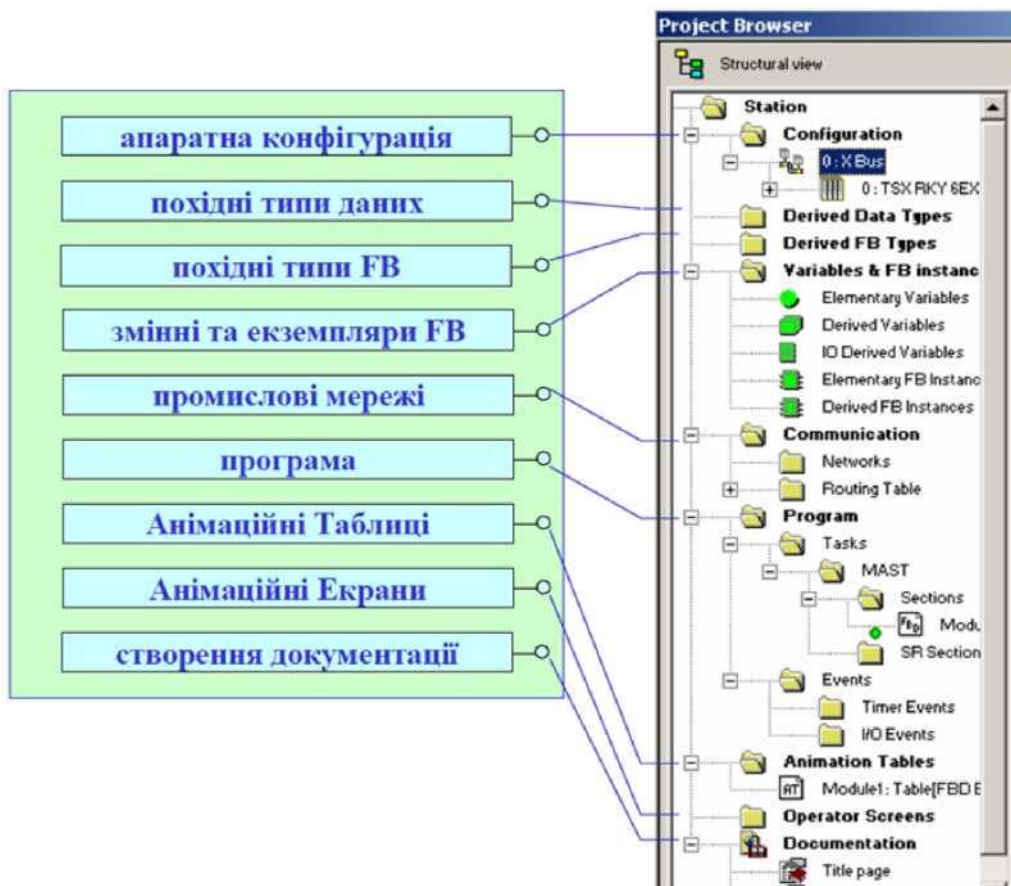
апаратна конфігурація

похідні типи даних

похідні типи FB

змінні та екземпляри FB

промислові мережі

програма

Анімаційні Таблиці

Анімаційні Екрани

створення документації

Project Browser

Structural view

Station
Configuration
0 : X Bus
0 : TSX RKY 6EX
Derived Data Types
Derived FB Types
Variables & FB instanc
Elementary Variables
Derived Variables
IO Derived Variables
Elementary FB Instanc
Derived FB Instances
Communication
Networks
Routing Table
Program
Tasks
MAST
Sections
Modu
SR Section
Events
Timer Events
I/O Events
Animation Tables
Module1 : Table[FBD E
Operator Screens
Documentation
Title page